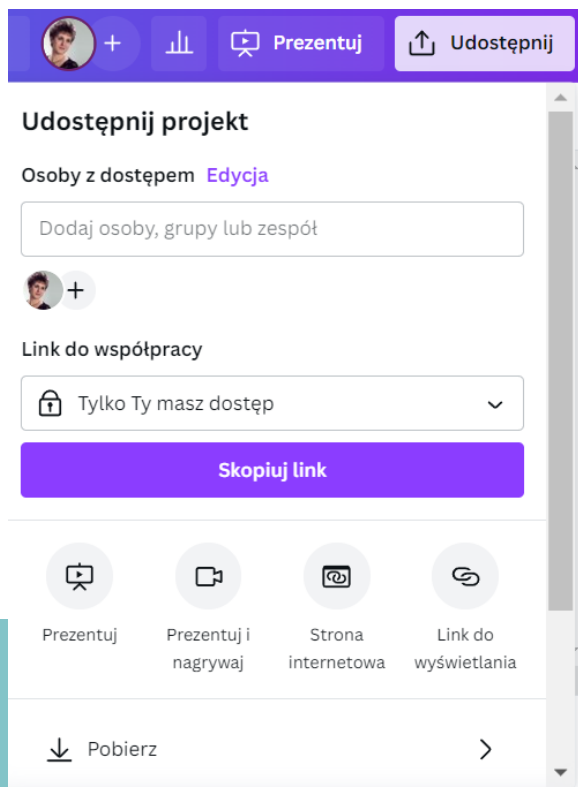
+ Prezentuj Udostępnij

Udostępnij projekt

Osoby z dostępem Edycja

Dodaj osoby, grupy lub zespół

+

Link do współpracy

Tylko Ty masz dostęp

Skopiuj link

Prezentuj

Prezentuj i nagrywaj

Strona internetowa

Link do wyświetlania

Pobierz